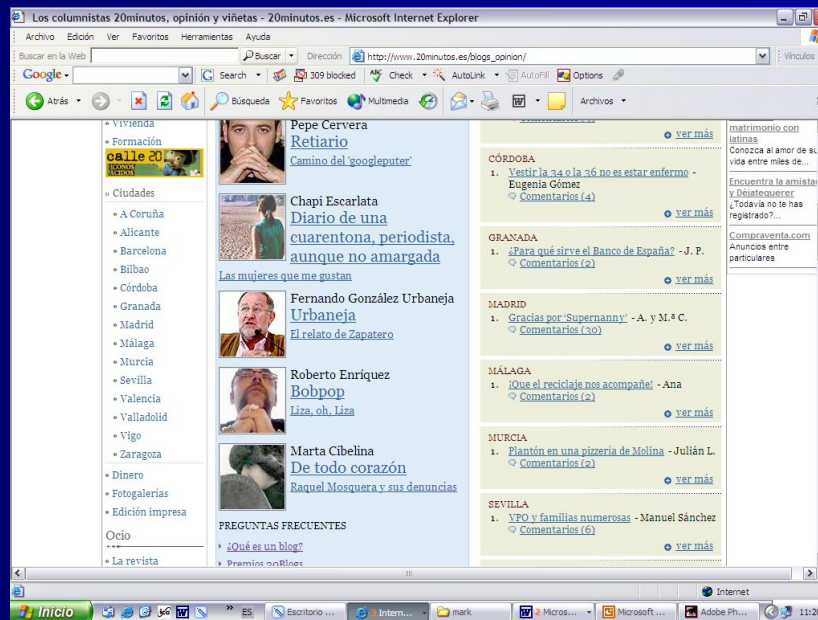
Los columnistas 20minutos, opinión y viñetas - 20minutos.es - Microsoft Internet Explorer

Archivo Edición Ver Favoritos Herramientas Ayuda

Buscar en la Web Buscar Dirección http://www.20minutos.es/blogs_opinion/ Vínculos

Google Search 309 blocked Check AutoLink AutoFill Options

Atrás Búsqueda Favoritos Multimedia Archivos

• Vivienda
• Formación
calle 20
o Ciudades
• A Coruña
• Alicante
• Barcelona
• Bilbao
• Córdoba
• Granada
• Madrid
• Málaga
• Murcia
• Sevilla
• Valencia
• Valladolid
• Vigo
• Zaragoza
• Dinero
• Fotogalerías
• Edición impresa
Ocio
• La revista

Pepe Cervera
Retiario
Camino del 'googleputer'

Chapi Escarlata
Diario de una cuarentona, periodista, aunque no amargada
Las mujeres que me gustan

Fernando González Urbaneja
Urbaneja
El relato de Zapatero

Roberto Enríquez
Bobpop
Liza, oh, Liza

Marta Cibelina
De todo corazón
Raquel Mosquera y sus denuncias

PREGUNTAS FRECUENTES
¿Qué es un blog?
Premios 20Blogs

ver más

CÓRDOBA
1. Vestir la 34 o la 36 no es estar enfermo - Eugenia Gómez
Comentarios (4)
ver más

GRANADA
1. ¿Para qué sirve el Banco de España? - J. P.
Comentarios (2)
ver más

MADRID
1. Gracias por 'Supernanny' - A. y M.ª C.
Comentarios (30)
ver más

MÁLAGA
1. ¡Que el reciclaje nos acompañe! - Ana
Comentarios (2)
ver más

MURCIA
1. Plantón en una pizzería de Molina - Julián L.
Comentarios (2)
ver más

SEVILLA
1. VPO y familias numerosas - Manuel Sánchez
Comentarios (6)
ver más

matrimonio con latinas
Conozca al amor de su vida entre miles de...
Encuentra la amistad y Déjatequerer
¿Todavía no te has registrado?...
Compraventa.com
Anuncios entre particulares

Internet

Inicio ES Escritorio ... Intern... mark 2 Micros... Microsoft ... Adobe Ph... 11:2